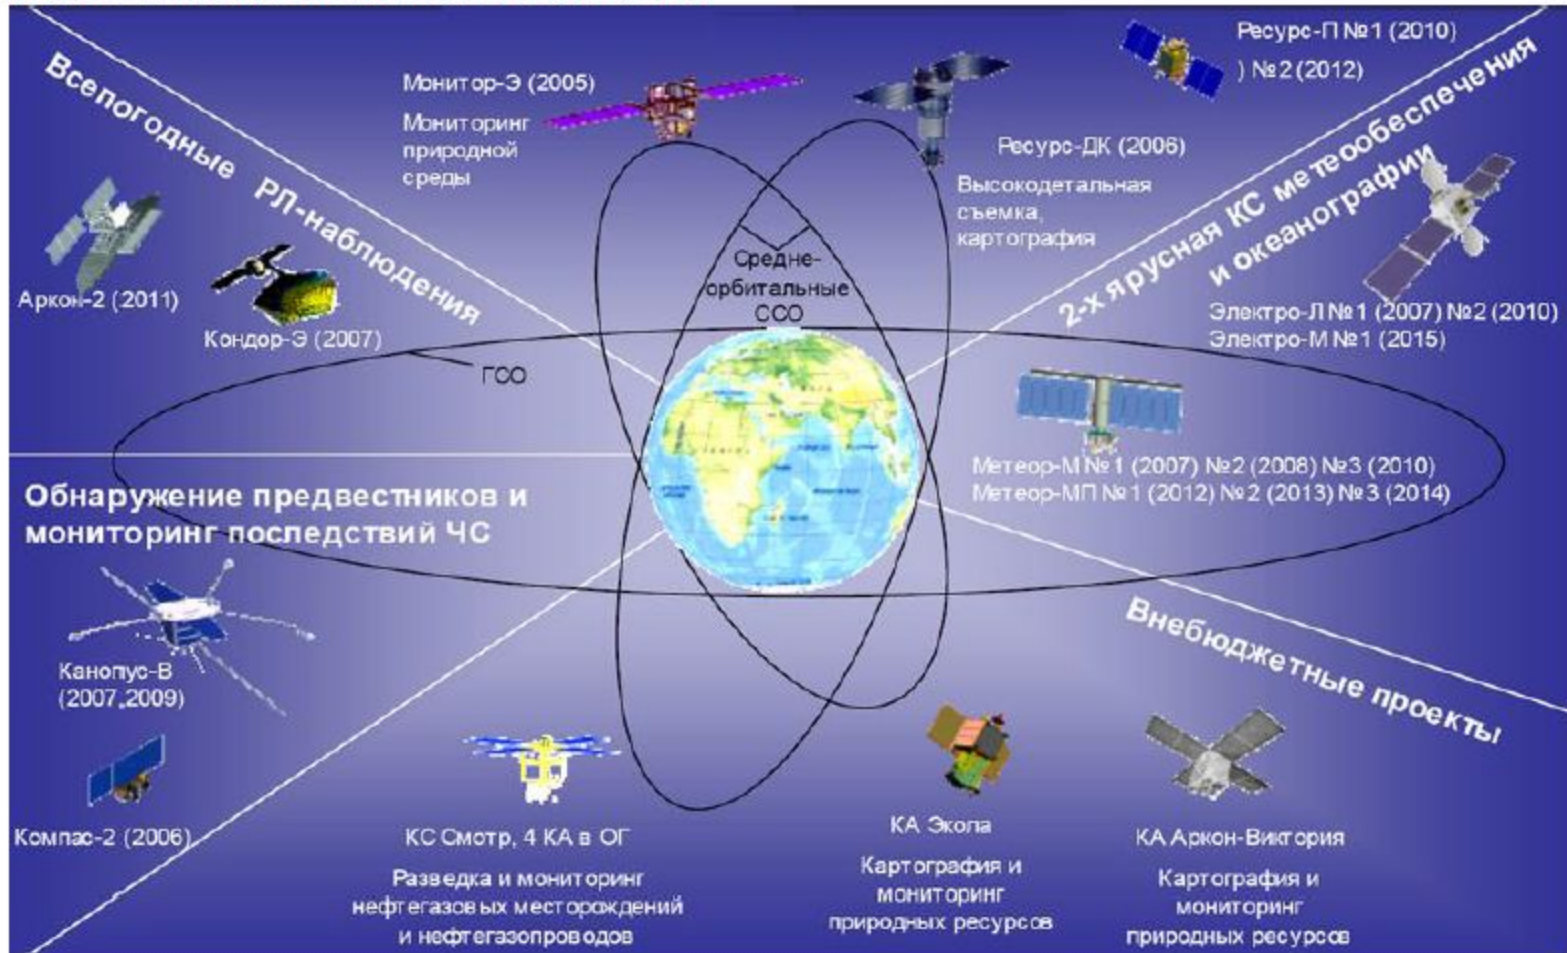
Всепогодные РЛ-наблюдения

Монитор-Э (2005)

Мониторинг природной среды

Ресурс-П №1 (2010)
) №2 (2012)

Ресурс-ДК (2006)

Высокодетальная съемка, картография

2-х ярусная КС метеообеспечения и океанографии

Аркон-2 (2011)

Кондор-Э (2007)

Средне-орбитальные ССО

ГСО

Электро-Л №1 (2007) №2 (2010)
Электро-М №1 (2015)

Метеор-М №1 (2007) №2 (2008) №3 (2010)
Метеор-МП №1 (2012) №2 (2013) №3 (2014)

Обнаружение предвестников и мониторинг последствий ЧС

Внебюджетные проекты

Канопус-В (2007,2009)

Компас-2 (2006)

КС Смотр, 4 КА в ОГ

Разведка и мониторинг нефтегазовых месторождений и нефтегазопроводов

КА Экола

Картография и мониторинг природных ресурсов

КА Аркон-Виктория

Картография и мониторинг природных ресурсов